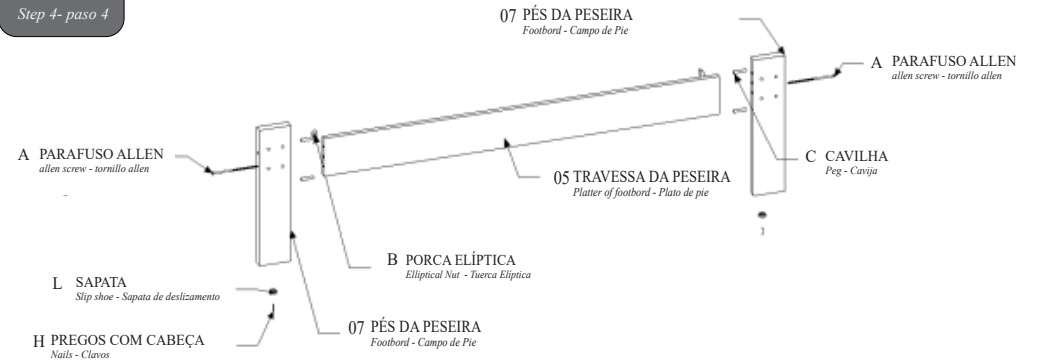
Step 4- paso 4

07 PÉS DA PESEIRA
Footbord - Campo de Pie

A PARAFUSO ALLEN
allen screw - tornillo allen

A PARAFUSO ALLEN
allen screw - tornillo allen

C CAVILHA
Peg - Cavija

05 TRAVESSA DA PESEIRA
Platter of footbord - Plato de pie

B PORCA ELÍPTICA
Elliptical Nut - Tuerca Elíptica

L SAPATA
Slip shoe - Sapata de deslizamento

H PREGOS COM CABEÇA
Nails - Clavos

07 PÉS DA PESEIRA
Footbord - Campo de Pie